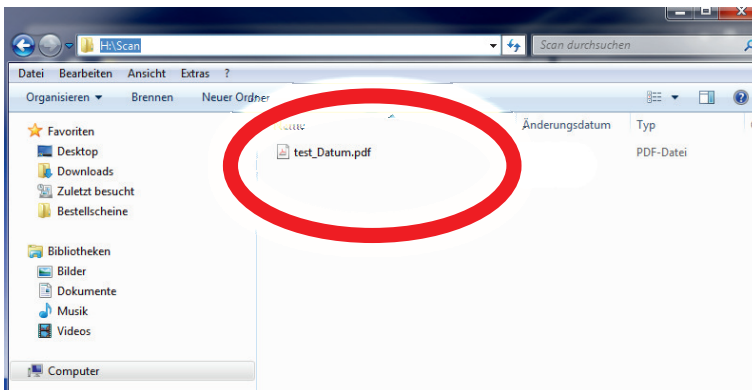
H:\Scan
Scan durchsuchen
Datei Bearbeiten Ansicht Extras ?
Organisieren ▾ Brennen Neuer Ordner
Favoriten
Desktop
Downloads
Zuletzt besucht
Bestellscheine
Bibliotheken
Bilder
Dokumente
Musik
Videos
Computer
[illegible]
Änderungsdatum
Typ
test_Datum.pdf
PDF-Datei